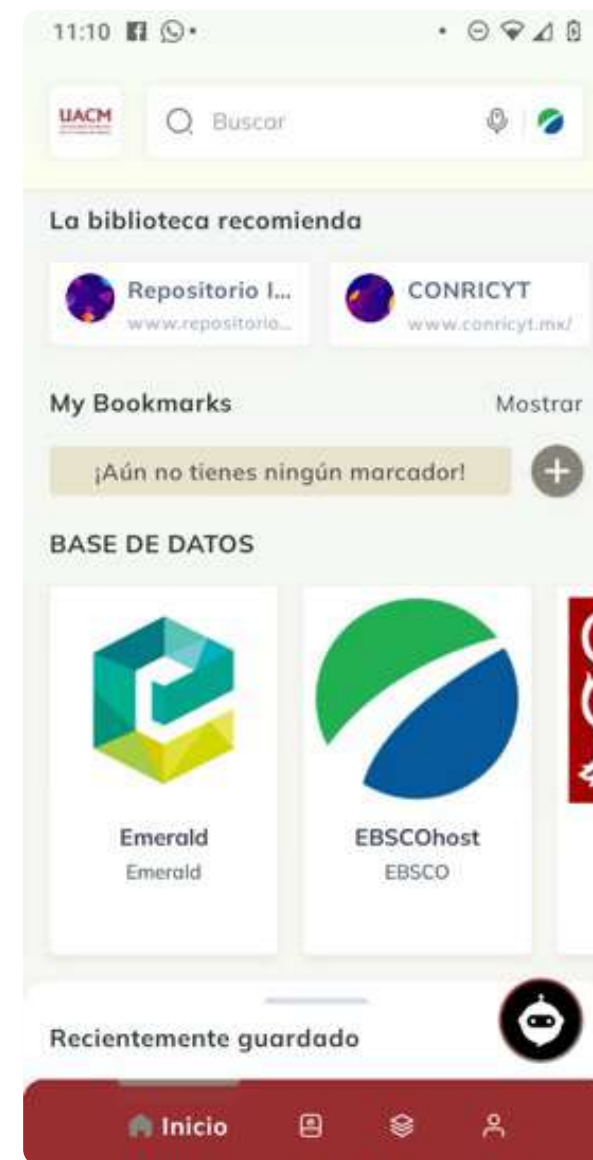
11:10

UACM

Buscar

La biblioteca recomienda

Repositorio I...
www.repositorio...

CONRICYT
www.conricyt.mx/

My Bookmarks

Mostrar

¡Aún no tienes ningún marcador!

BASE DE DATOS

Emerald
Emerald

EBSCOhost
EBSCO

Recientemente guardado

Inicio